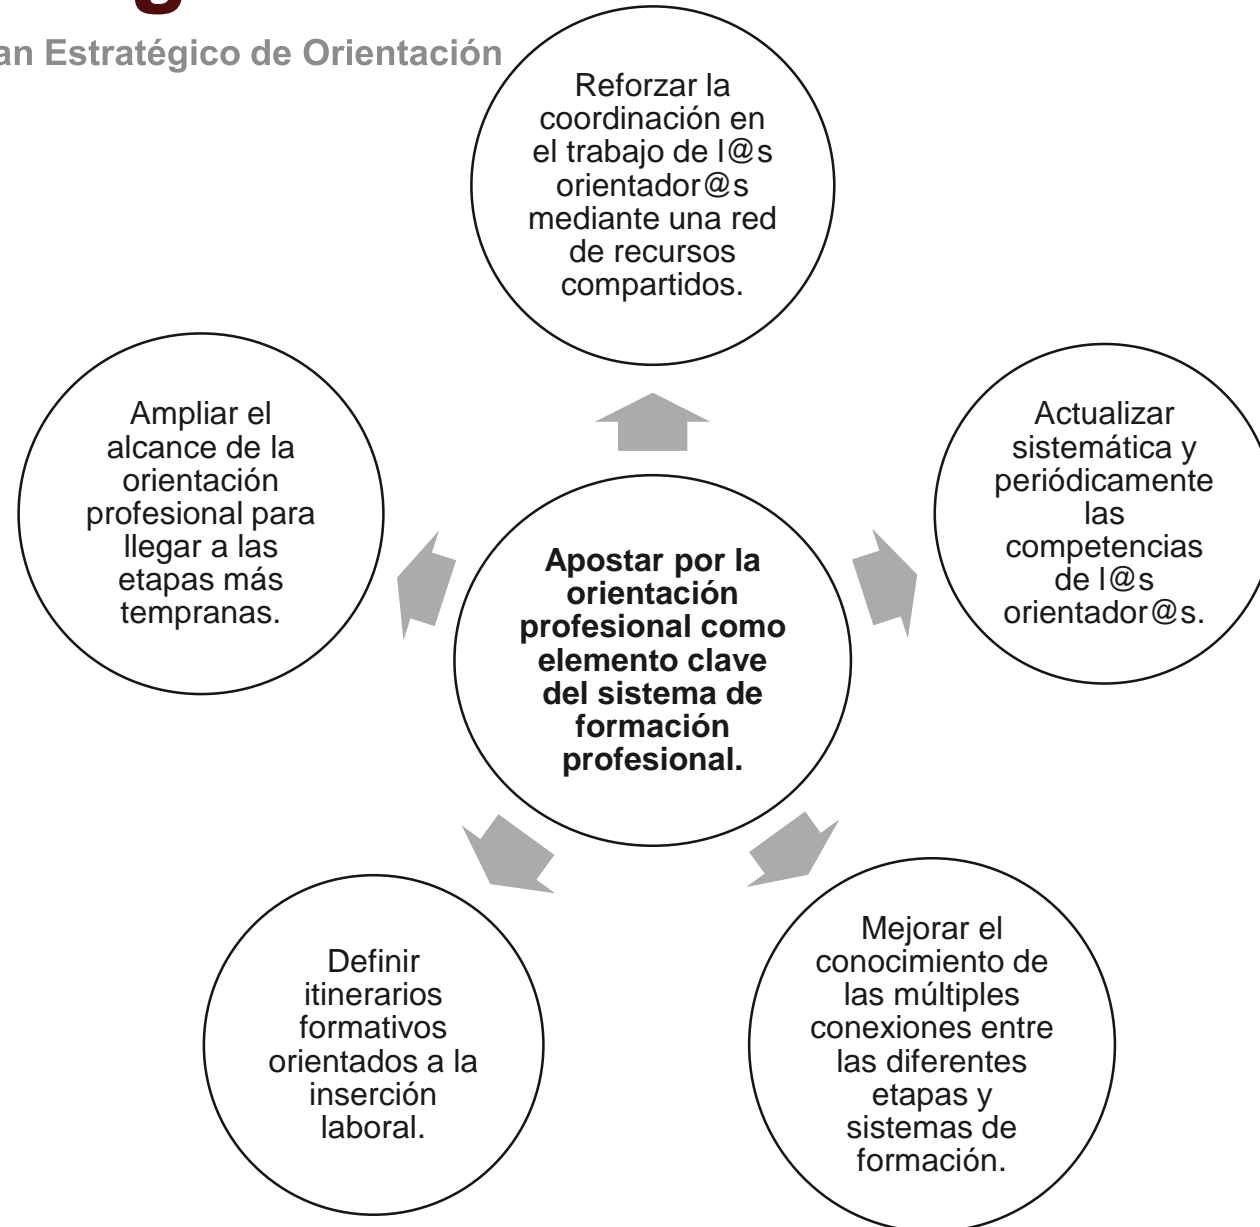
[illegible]

an Estratégico de Orientación

Reforzar la coordinación en el trabajo de l@s orientador@s mediante una red de recursos compartidos.

Ampliar el alcance de la orientación profesional para llegar a las etapas más tempranas.

Apostar por la orientación profesional como elemento clave del sistema de formación profesional.

Actualizar sistemática y periódicamente las competencias de l@s orientador@s.

Definir itinerarios formativos orientados a la inserción laboral.

Mejorar el conocimiento de las múltiples conexiones entre las diferentes etapas y sistemas de formación.